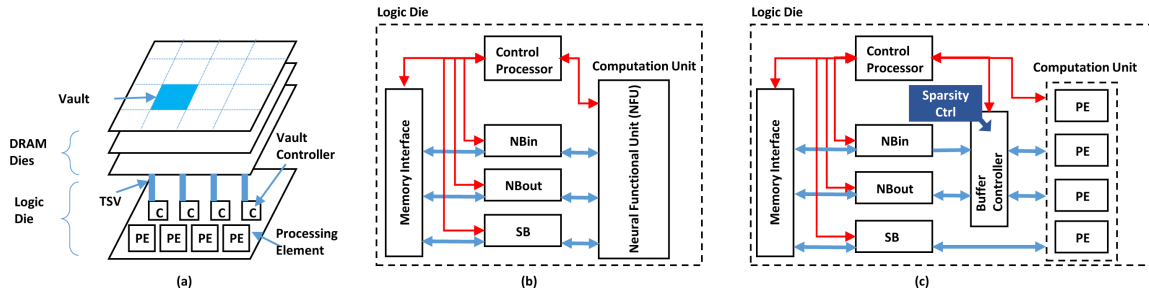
Vault

DRAM Dies

Vault Controller

Logic Die

TSV

C C C C

PE PE PE PE

Processing Element

(a)

Logic Die

Control Processor

Computation Unit

Memory Interface

NBin

NBout

SB

Neural Functional Unit (NFU)

(b)

Logic Die

Control Processor

Computation Unit

Sparsity Ctrl

Memory Interface

NBin

NBout

SB

Buffer Controller

PE

PE

PE

PE

(c)